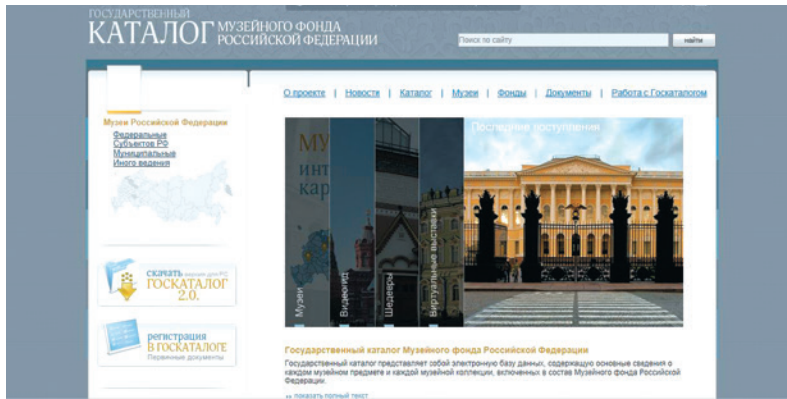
ГОСУДАРСТВЕННЫЙ
КАТАЛОГ МУЗЕЙНОГО ФОНДА РОССИЙСКОЙ ФЕДЕРАЦИИ

Поиск по сайту
найти

О проекте | Новости | Каталог | Музеи | Фонды | Документы | Работа с Госкаталогом

Музеи Российской Федерации
Федеральные
Субъектов РФ
Муниципальные
Иного ведения

скачать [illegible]
ГОСКАТАЛОГ 2.0.

регистрация
В ГОСКАТАЛОГЕ
Первичные документы

Музеи
Видеогид
Шедевры
Виртуальные выставки

МУ
инт
кар

Последние поступления

Государственный каталог Музейного фонда Российской Федерации

Государственный каталог представляет собой электронную базу данных, содержащую основные сведения о каждом музейном предмете и каждой музейной коллекции, включенных в состав Музейного фонда Российской Федерации.

» показать полный текст